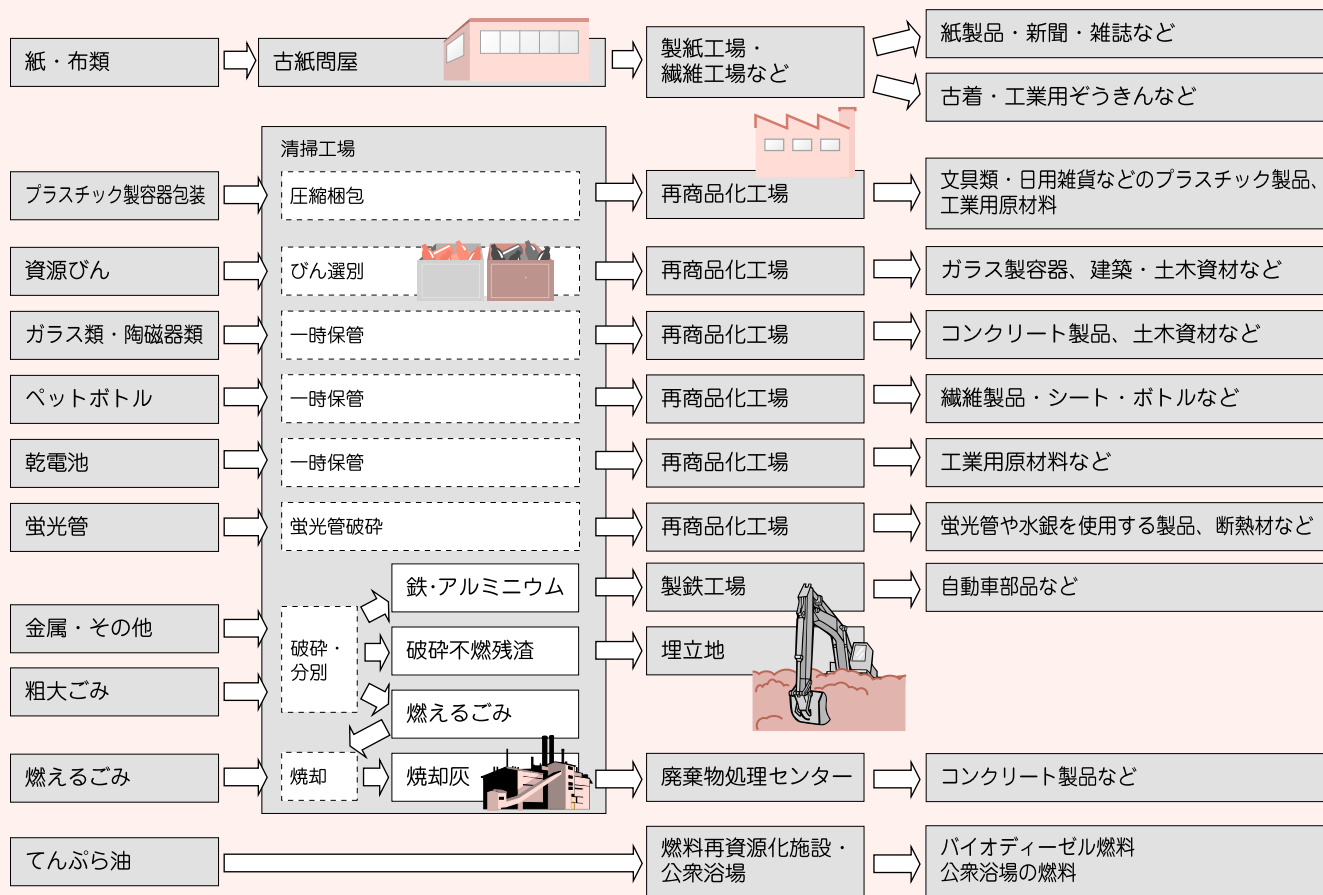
紙・布類

古紙問屋

製紙工場・
繊維工場など

紙製品・新聞・雑誌など

古着・工業用ぞうきんなど

清掃工場

プラスチック製容器包装

圧縮梱包

再商品化工場

文具類・日用雑貨などのプラスチック製品、工業用原材料

資源びん

びん選別

再商品化工場

ガラス製容器、建築・土木資材など

ガラス類・陶磁器類

一時保管

再商品化工場

コンクリート製品、土木資材など

ペットボトル

一時保管

再商品化工場

繊維製品・シート・ボトルなど

乾電池

一時保管

再商品化工場

工業用原材料など

蛍光管

蛍光管破砕

再商品化工場

蛍光管や水銀を使用する製品、断熱材など

金属・その他

破砕・
分別

鉄･アルミニウム

製鉄工場

自動車部品など

破砕不燃残渣

埋立地

粗大ごみ

燃えるごみ

燃えるごみ

焼却

焼却灰

廃棄物処理センター

コンクリート製品など

てんぷら油

燃料再資源化施設・
公衆浴場

バイオディーゼル燃料
公衆浴場の燃料